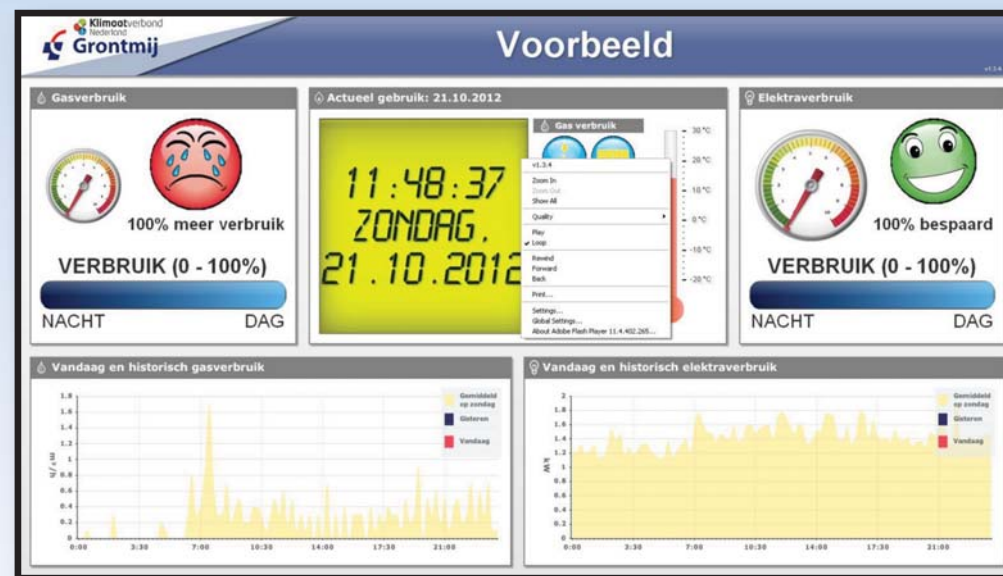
Klimaatverbond Nederland
Grontmij

Voorbeeld

v1.3.4

Gasverbruik

100% meer verbruik

VERBRUIK (0 - 100%)

NACHT DAG

Actueel gebruik: 21.10.2012

11:48:37
ZONDAG,
21.10.2012

Gas verbruik

v1.3.4
Zoom In
Zoom Out
Show All
Quality
Play
✓ Loop
Rewind
Forward
Back
Print...
Settings...
Global Settings...
About Adobe Flash Player 11.4.402.265...

30 °C
20 °C
10 °C
0 °C
-10 °C
-20 °C

Elektraverbruik

100% bespaard

VERBRUIK (0 - 100%)

NACHT DAG

Vandaag en historisch gasverbruik

1.8
1.6
1.4
1.2
1
0.8
0.6
0.4
0.2
0
$m^3/u$

0:00 3:30 7:00 10:30 14:00 17:30 21:00

Gemiddeld op zondag
Gisteren
Vandaag

Vandaag en historisch elektraverbruik

2
1.8
1.6
1.4
1.2
1
0.8
0.6
0.4
0.2
0
kW

0:00 3:30 7:00 10:30 14:00 17:30 21:00

Gemiddeld op zondag
Gisteren
Vandaag